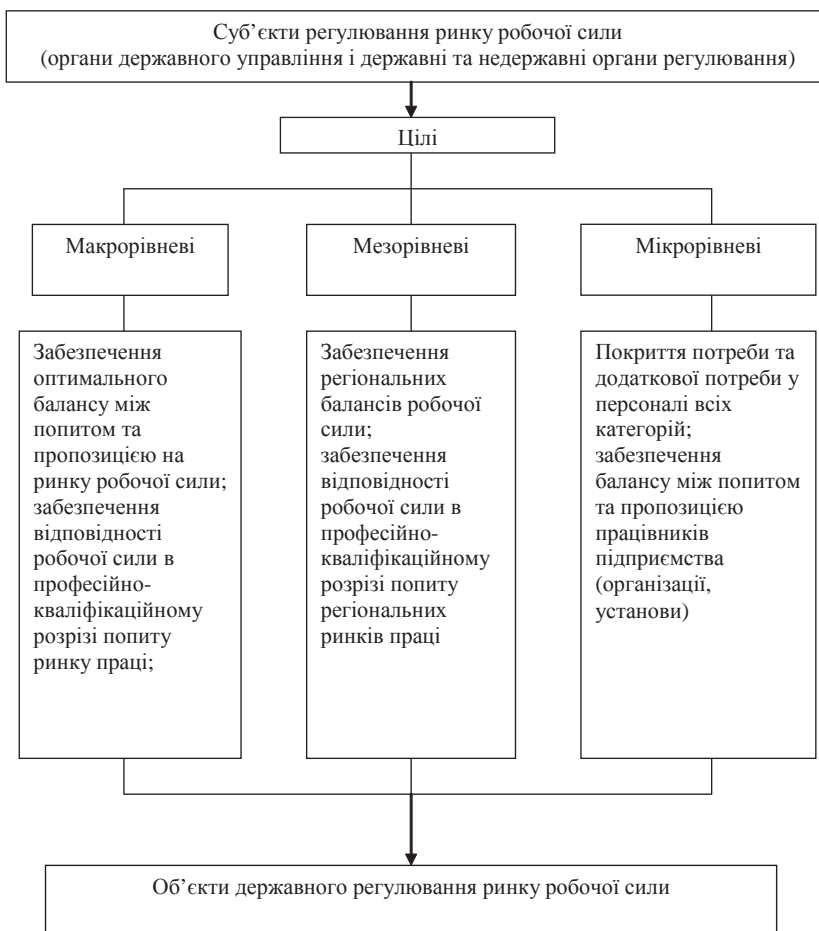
Суб'єкти регулювання ринку робочої сили
(органи державного управління і державні та недержавні органи регулювання)

Цілі

Макрорівневі

Мезорівневі

Мікрорівневі

Забезпечення оптимального балансу між попитом та пропозицією на ринку робочої сили; забезпечення відповідності робочої сили в професійно-кваліфікаційному розрізі попиту ринку праці;

Забезпечення регіональних балансів робочої сили; забезпечення відповідності робочої сили в професійно-кваліфікаційному розрізі попиту регіональних ринків праці

Покриття потреби та додаткової потреби у персоналі всіх категорій; забезпечення балансу між попитом та пропозицією працівників підприємства (організації, установи)

Об'єкти державного регулювання ринку робочої сили